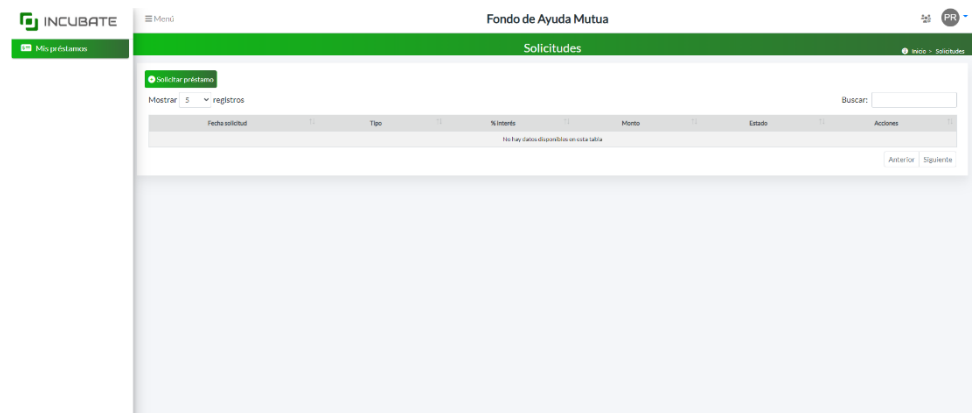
INCUBATE

Mis préstamos

≡ Menú

Fondo de Ayuda Mutua

PR

Solicitudes

Inicio > Solicitudes

Solicitar préstamo

Mostrar 5 registros

Buscar:

| Fecha solicitud | Tipo | % Interés | Monto | Estado | Acciones |
|---|---|---|---|---|---|
| No hay datos disponibles en esta tabla | | | | | |

Anterior Siguiente